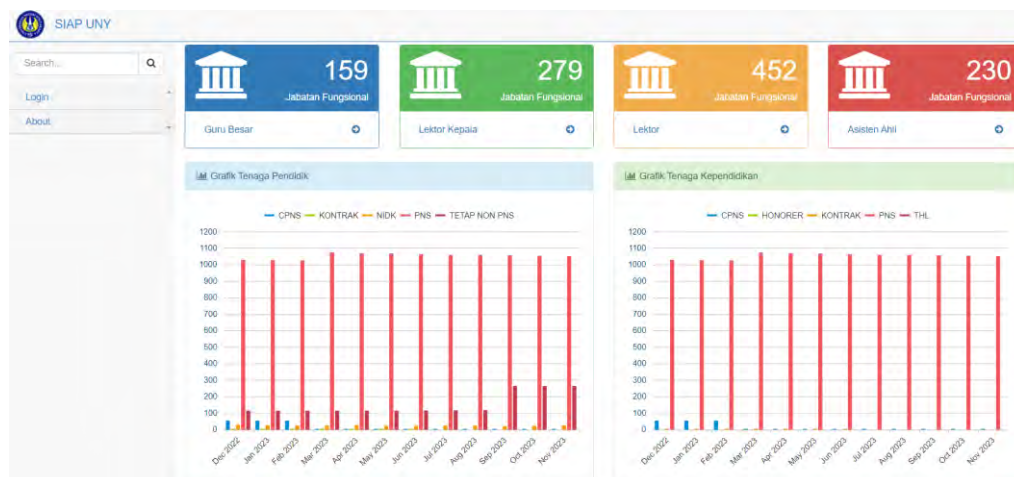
SIAP UNY

Search...

Login

About

159
Jabatan Fungsional
Guru Besar

279
Jabatan Fungsional
Lektor Kepala

452
Jabatan Fungsional
Lektor

230
Jabatan Fungsional
Asisten Ahli

Grafik Tenaga Pendidik

CPNS KONTRAK NIDK PNS TETAP NON PNS

1200 1100 1000 900 800 700 600 500 400 300 200 100 0

Dec 2022 Jan 2023 Feb 2023 Mar 2023 Apr 2023 May 2023 Jun 2023 Jul 2023 Aug 2023 Sep 2023 Oct 2023 Nov 2023

Grafik Tenaga Kependidikan

CPNS HONORER KONTRAK PNS THL

1200 1100 1000 900 800 700 600 500 400 300 200 100 0

Dec 2022 Jan 2023 Feb 2023 Mar 2023 Apr 2023 May 2023 Jun 2023 Jul 2023 Aug 2023 Sep 2023 Oct 2023 Nov 2023